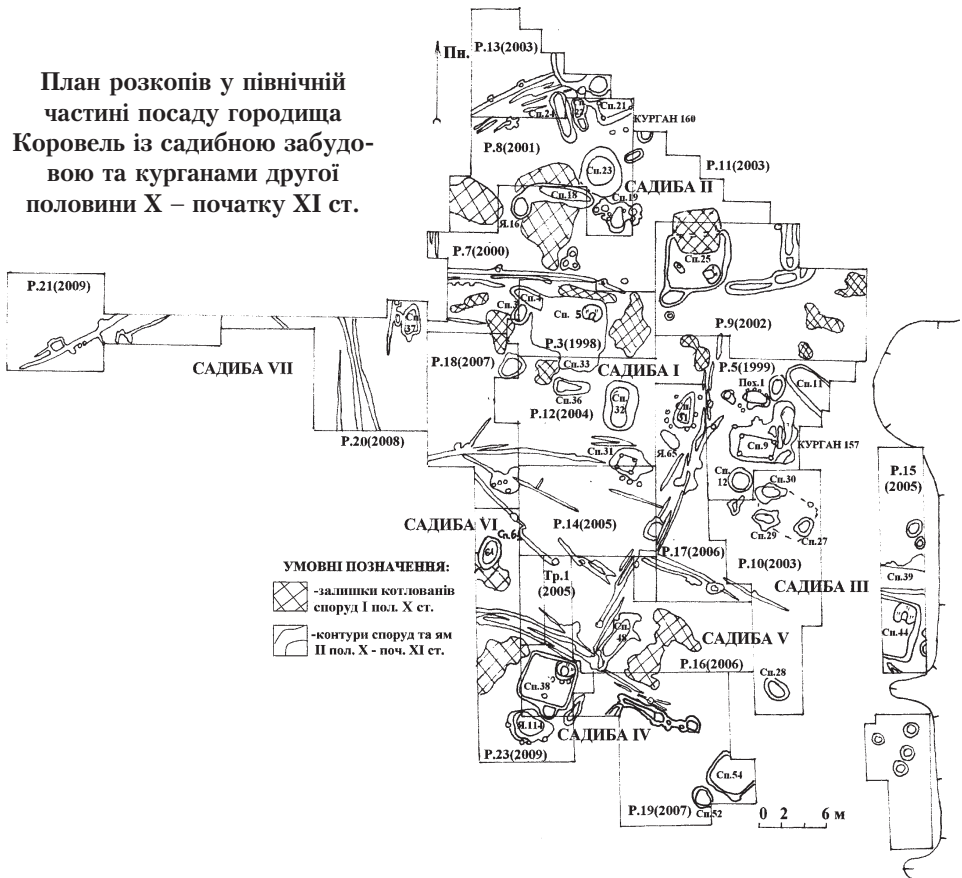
План розкопів у північній частині посаду городища Коровель із садибною забудовою та курганами другої половини X – початку XI ст.

Пн.

Р.13(2003)

Сп.24

Сп.27

Сп.21

КУРГАН 160

Р.8(2001)

Сп.23

Р.11(2003)

САДИБА II

Сп.18

Сп.19

Я.16

Р.7(2000)

Сп.25

Р.21(2009)

Сп.3

Сп.4

Сп. 37

Сп. 5

Р.9(2002)

САДИБА VII

Р.3(1998)

Р.18(2007)

Сп.33

САДИБА I

Р.5(1999)

Пох.1

Сп.11

Сп.36

Сп. 32

Р.12(2004)

Сп.9

КУРГАН 157

Р.20(2008)

Сп.31

Я.65

Сп. 12

Сп.30

Р.15 (2005)

САДИБА VI

Р.14(2005)

Сп.29

Сп.27

Сп.6

64

Р.17(2006)

УМОВНІ ПОЗНАЧЕННЯ:

Р.10(2003)

-залишки котлованів споруд I пол. X ст.

Тр.1 (2005)

САДИБА III

Сп.39

-контури споруд та ям II пол. X - поч. XI ст.

Сп. 48

САДИБА V

Сп.44

Р.16(2006)

Сп.28

Сп.38

Я.114

САДИБА IV

Р.23(2009)

Сп.54

Р.19(2007)

Сп.52

0 2 6 м